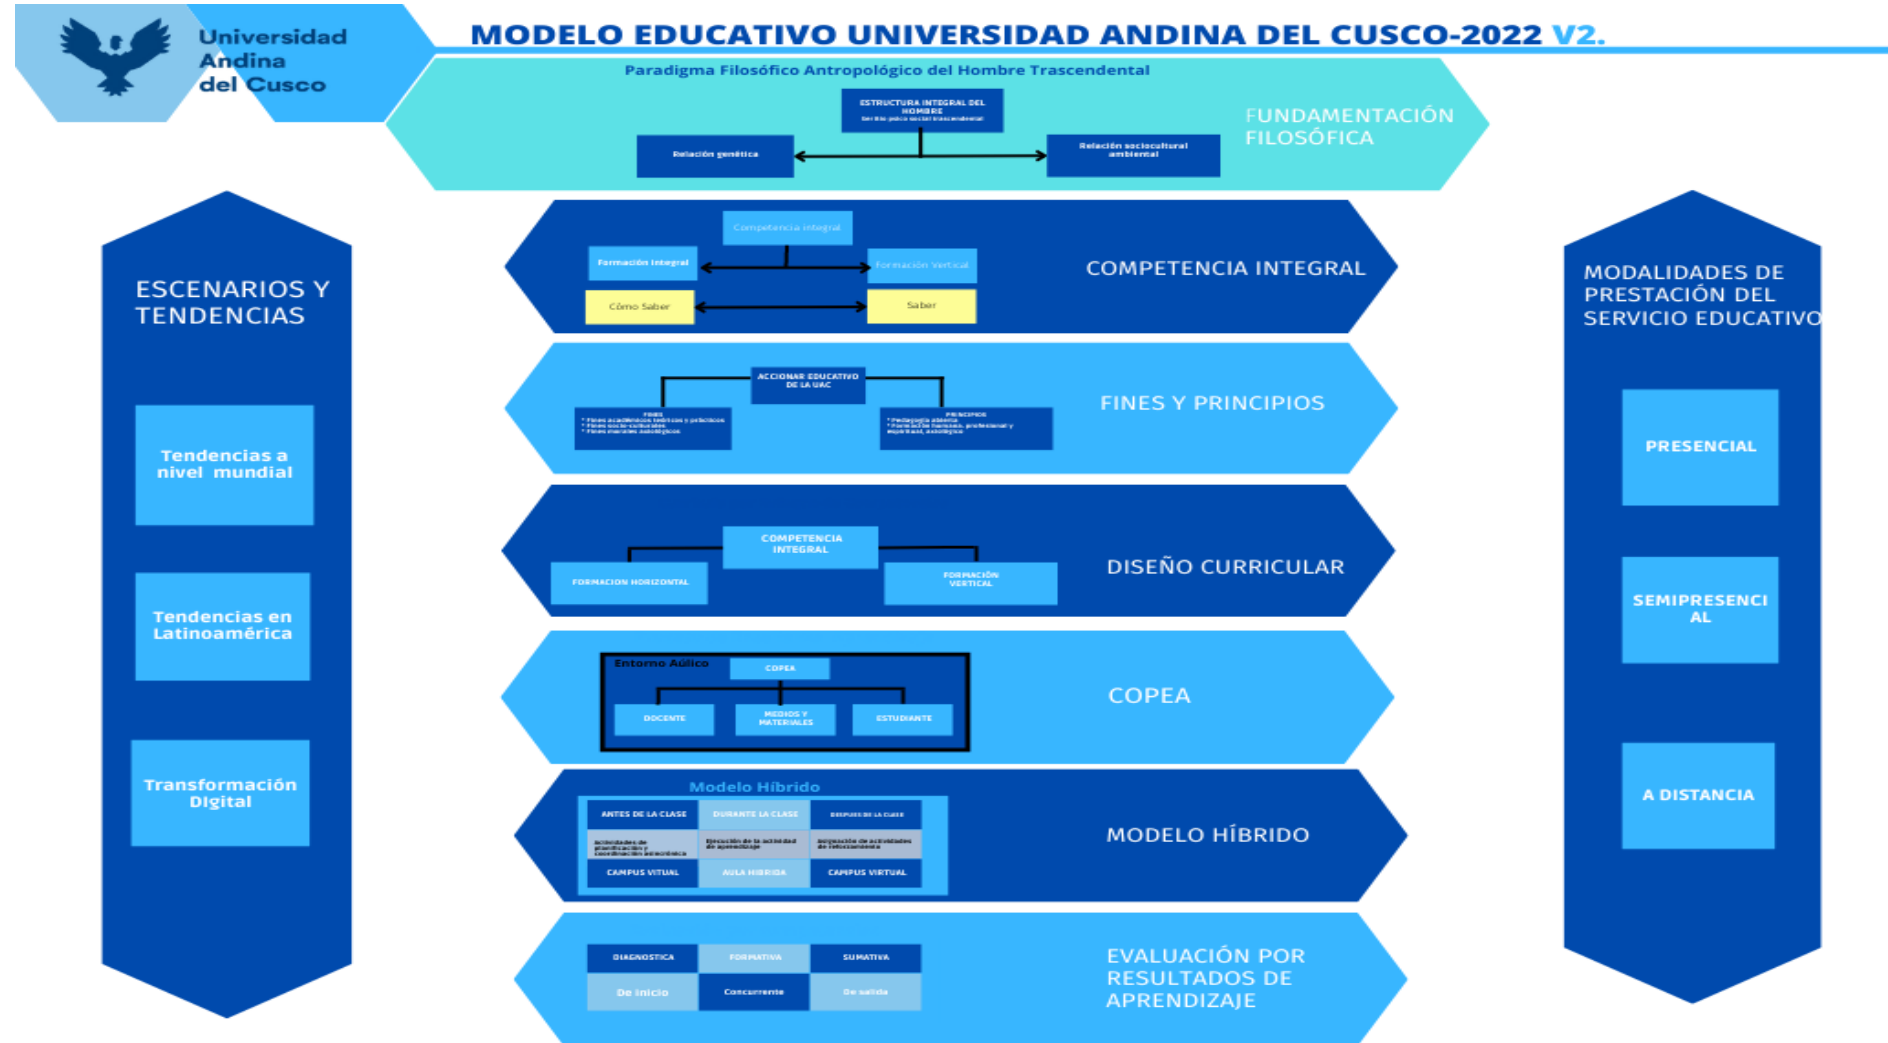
Universidad Andina del Cusco

MODELO EDUCATIVO UNIVERSIDAD ANDINA DEL CUSCO-2022 V2.

Paradigma Filosófico Antropológico del Hombre Trascendental

ESTRUCTURA INTEGRAL DEL HOMBRE
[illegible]

Relación genética

Relación sociocultural ambiental

FUNDAMENTACIÓN FILOSÓFICA

ESCENARIOS Y TENDENCIAS

Tendencias a nivel mundial

Tendencias en Latinoamérica

Transformación Digital

Competencia integral

Formación Integral

Formación Vertical

Cómo Saber

Saber

COMPETENCIA INTEGRAL

ACCIONAR EDUCATIVO DE LA UAC

FINES
* Fines académicos teóricos y prácticos
* Fines socio-culturales
* Fines morales axiológicos

PRINCIPIOS
* Pedagogía abierta
* Formación humana, profesional y espiritual, axiológico

FINES Y PRINCIPIOS

COMPETENCIA INTEGRAL

FORMACION HORIZONTAL

FORMACIÓN VERTICAL

DISEÑO CURRICULAR

Entorno Áulico

COPEA

DOCENTE

MEDIOS Y MATERIALES

ESTUDIANTE

COPEA

Modelo Híbrido

| ANTES DE LA CLASE | DURANTE LA CLASE | DESPUES DE LA CLASE |
|---|---|---|
| Actividades de planificación y coordinación asincrónica | Ejecución de la actividad de aprendizaje | Asignación de actividades de reforzamiento |
| CAMPUS VIRTUAL | AULA HIBRIDA | CAMPUS VIRTUAL |

MODELO HÍBRIDO

| DIAGNOSTICA | FORMATIVA | SUMATIVA |
|---|---|---|
| De inicio | Concurrente | De salida |

EVALUACIÓN POR RESULTADOS DE APRENDIZAJE

MODALIDADES DE PRESTACIÓN DEL SERVICIO EDUCATIVO

PRESENCIAL

SEMIPRESENCIAL

A DISTANCIA